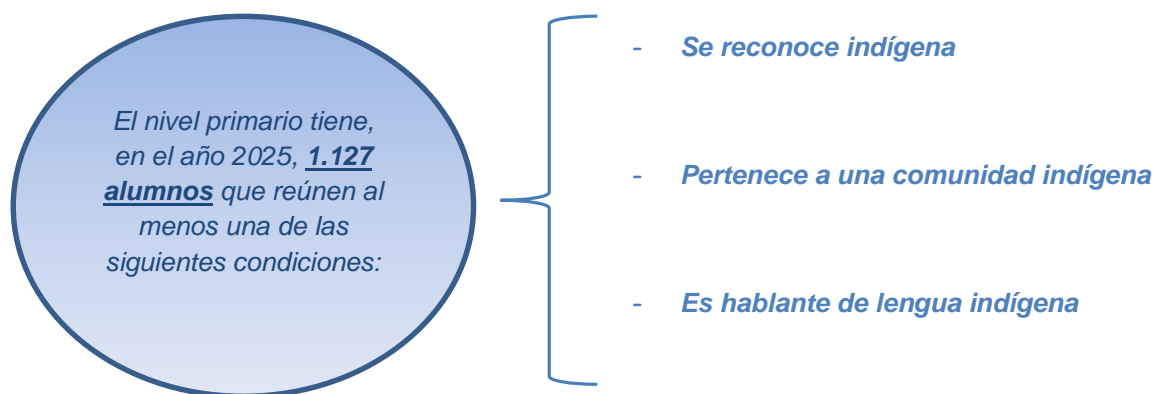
El nivel primario tiene, en el año 2025, **1.127 alumnos** que reúnen al menos una de las siguientes condiciones:

- Se reconoce indígena

- Pertenece a una comunidad indígena

- Es hablante de lengua indígena